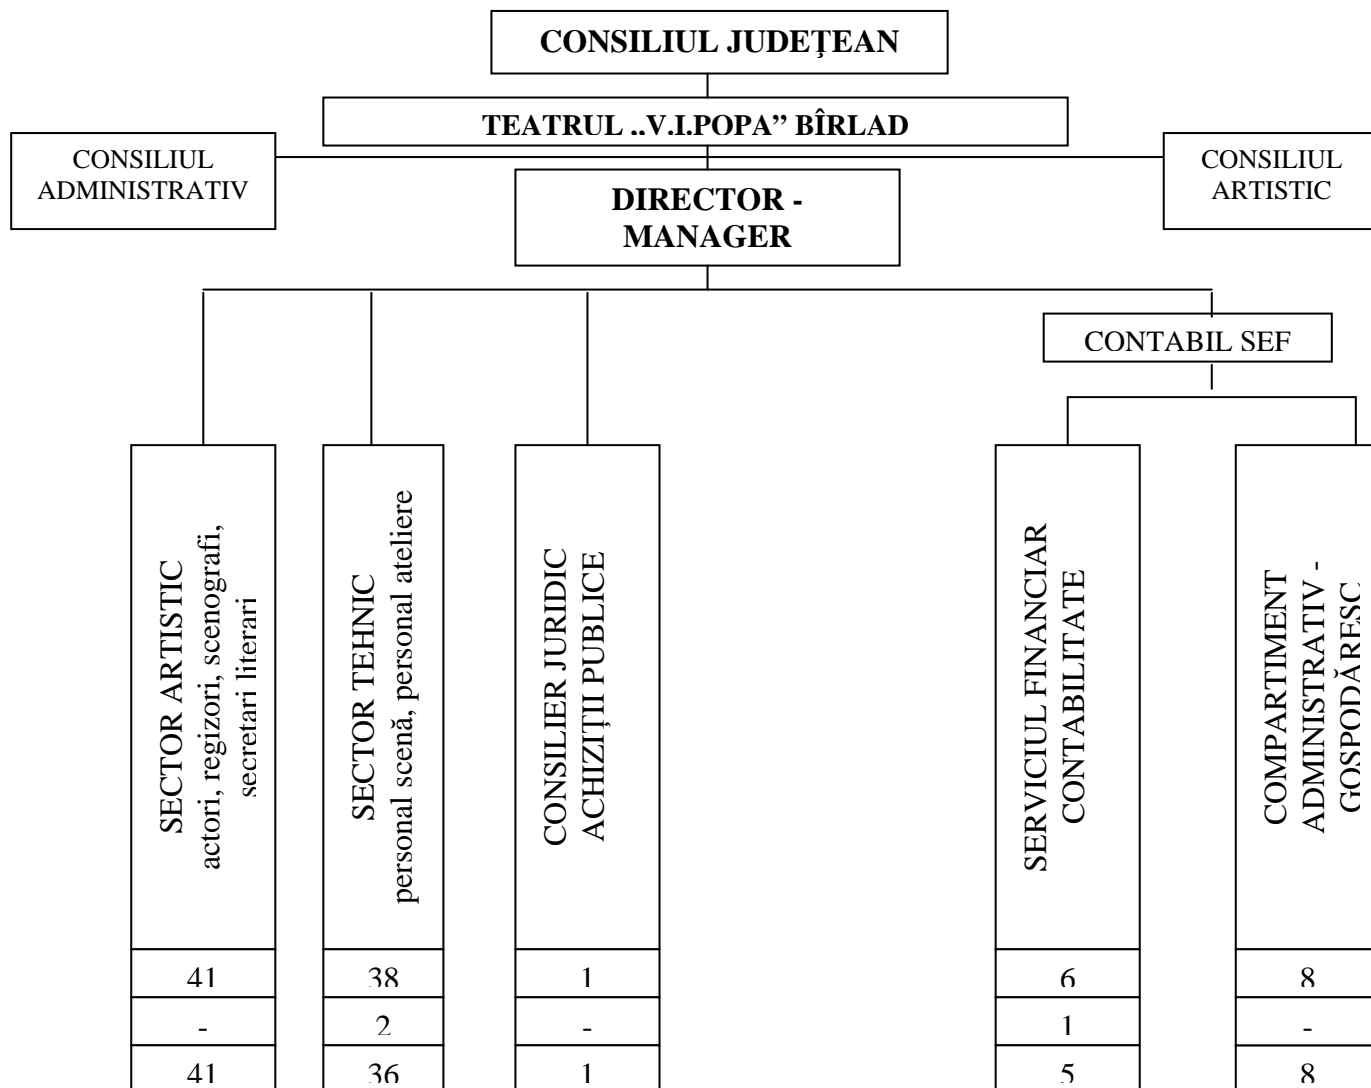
CONSILIUL JUDEȚEAN

TEATRUL ..V.I.POPA" BÎRLAD

CONSILIUL ADMINISTRATIV

CONSILIUL ARTISTIC

DIRECTOR - MANAGER

CONTABIL SEF

SECTOR ARTISTIC
actori, regizori, scenografi, secretari literari

41
-
41

SECTOR TEHNIC
personal scenă, personal ateliere

38
2
36

CONSILIER JURIDIC
ACHIZIȚII PUBLICE

1
-
1

SERVICIUL FINANCIAR
CONTABILITATE

6
1
5

COMPARTIMENT
ADMINISTRATIV -
GOSPODĂRESC

8
-
8